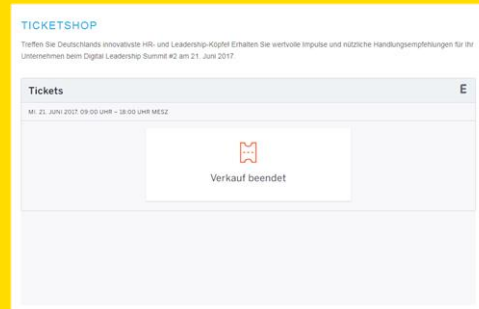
TICKETSHOP

Treffen Sie Deutschlands innovativste HR- und Leadership-Köpfe! Erhalten Sie wertvolle Impulse und nützliche Handlungsempfehlungen für Ihr Unternehmen beim Digital Leadership Summit #2 am 21. Juni 2017.

Tickets

E

MI. 21. JUNI 2017 09:00 UHR – 18:00 UHR MESZ

Verkauf beendet